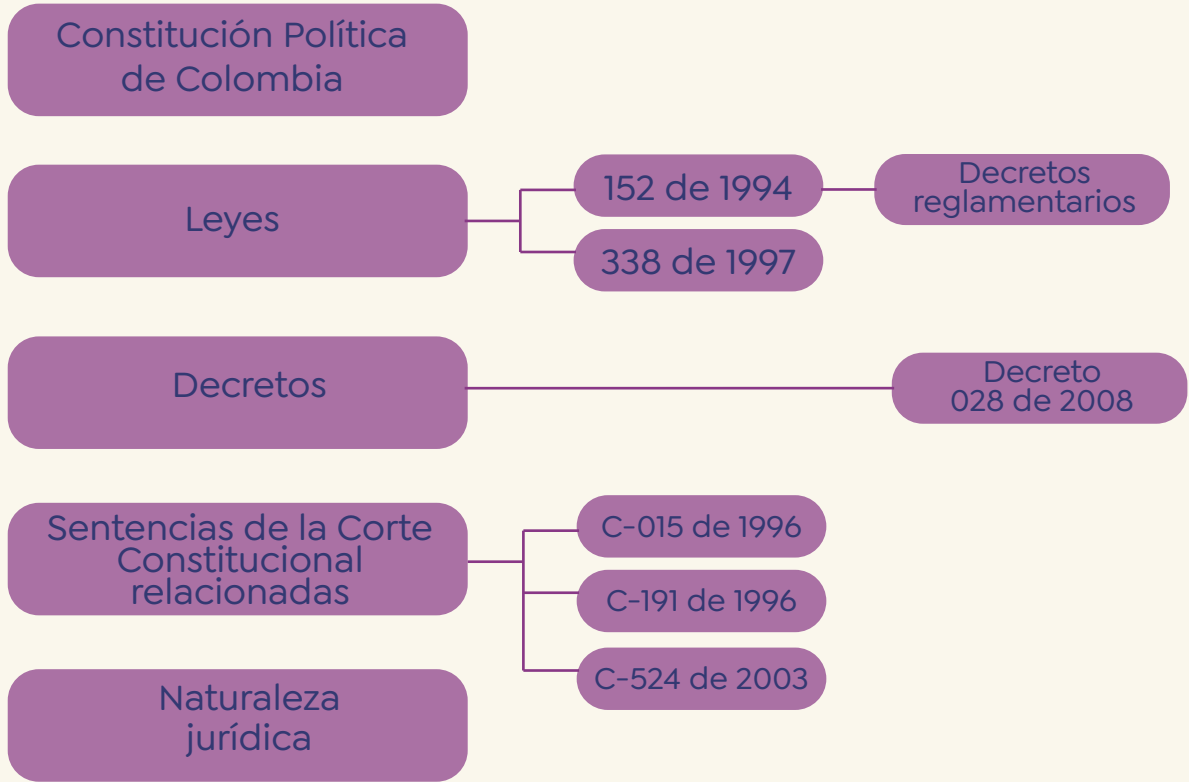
Constitución Política de Colombia

Leyes

152 de 1994

Decretos reglamentarios

338 de 1997

Decretos

Decreto 028 de 2008

Sentencias de la Corte Constitucional relacionadas

C-015 de 1996

C-191 de 1996

C-524 de 2003

Naturaleza jurídica